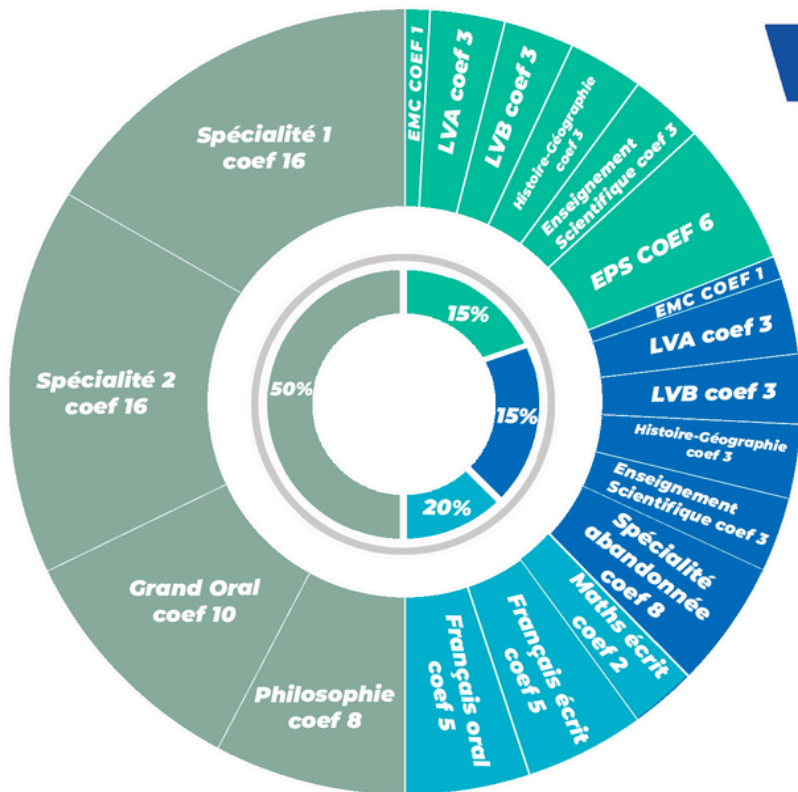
Spécialité 1
coef 16

Spécialité 2
coef 16

Grand Oral
coef 10

Philosophie
coef 8

50%

15%

15%

20%

EMC COEF 1

LVA coef 3

LVB coef 3

Histoire-Géographie
coef 3

Enseignement
Scientifique coef 3

EPS COEF 6

EMC COEF 1

LVA coef 3

LVB coef 3

Histoire-Géographie
coef 3

Enseignement
Scientifique coef 3

Spécialité
abandonnée
coef 8

Maths écrit
coef 2

Français écrit
coef 5

Français oral
coef 5